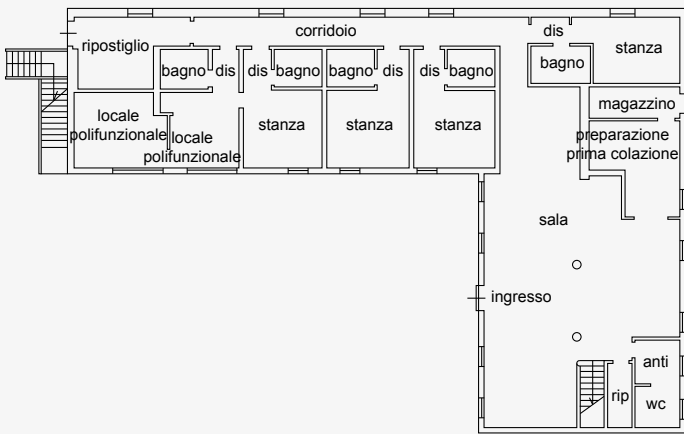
corridoio
ripostiglio
bagno dis
dis bagno
bagno dis
dis bagno
dis
stanza
bagno
magazzino
locale polifunzionale
locale polifunzionale
stanza
stanza
stanza
preparazione prima colazione
sala
ingresso
anti
rip
wc